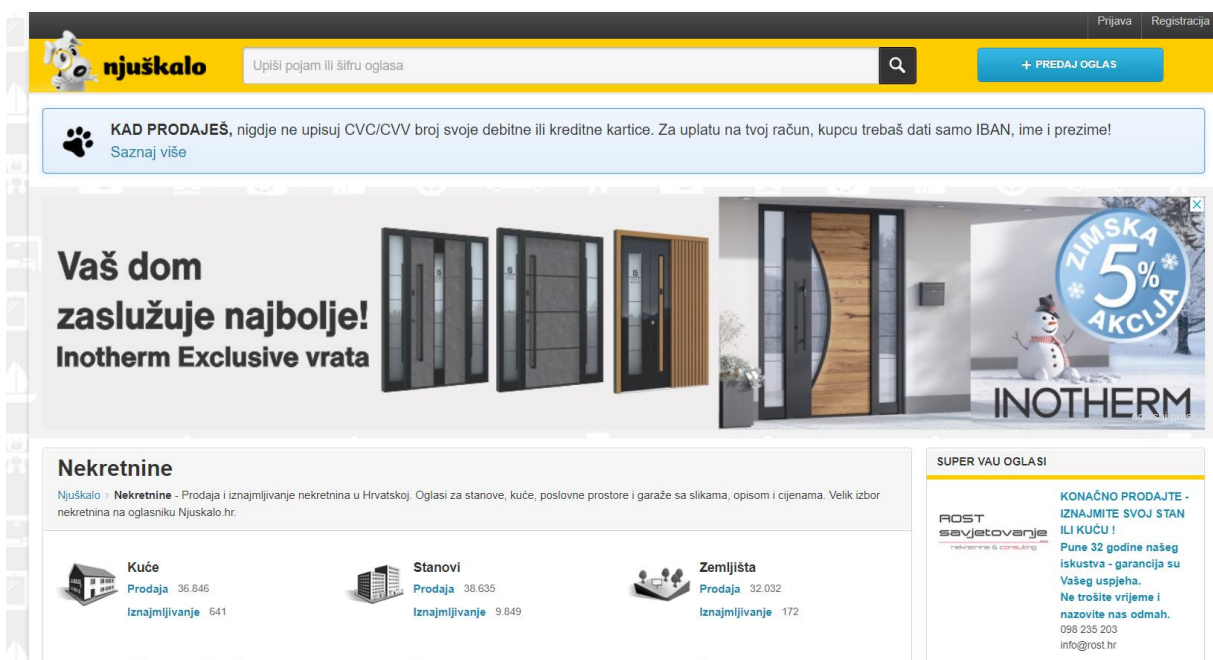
Prijava Registracija

njuškalo

Upiši pojam ili šifru oglasa

+ PREDAJ OGLAS

KAD PRODAJEŠ, nigdje ne upisuj CVC/CVV broj svoje debitne ili kreditne kartice. Za uplatu na tvoj račun, kupcu trebaš dati samo IBAN, ime i prezime!
Saznaj više

Vaš dom zaslužuje najbolje!
Inotherm Exclusive vrata

ZIMSKA 5% AKCIJA

INOTHERM

Nekretnine

Njuškalo › Nekretnine - Prodaja i iznajmljivanje nekretnina u Hrvatskoj. Oglasi za stanove, kuće, poslovne prostore i garaže sa slikama, opisom i cijenama. Velik izbor nekretnina na oglasniku Njuskalo.hr.

Kuće
Prodaja 36.846
Iznajmljivanje 641

Stanovi
Prodaja 38.635
Iznajmljivanje 9.849

Zemljišta
Prodaja 32.032
Iznajmljivanje 172

SUPER VAU OGLASI

ROST savjetovanje
nekretnine & consulting

KONAČNO PRODAJTE - IZNAJMITE SVOJ STAN ILI KUĆU !
Pune 32 godine našeg iskustva - garancija su Vašeg uspjeha.
Ne trošite vrijeme i nazovite nas odmah.
098 235 203
info@rost.hr